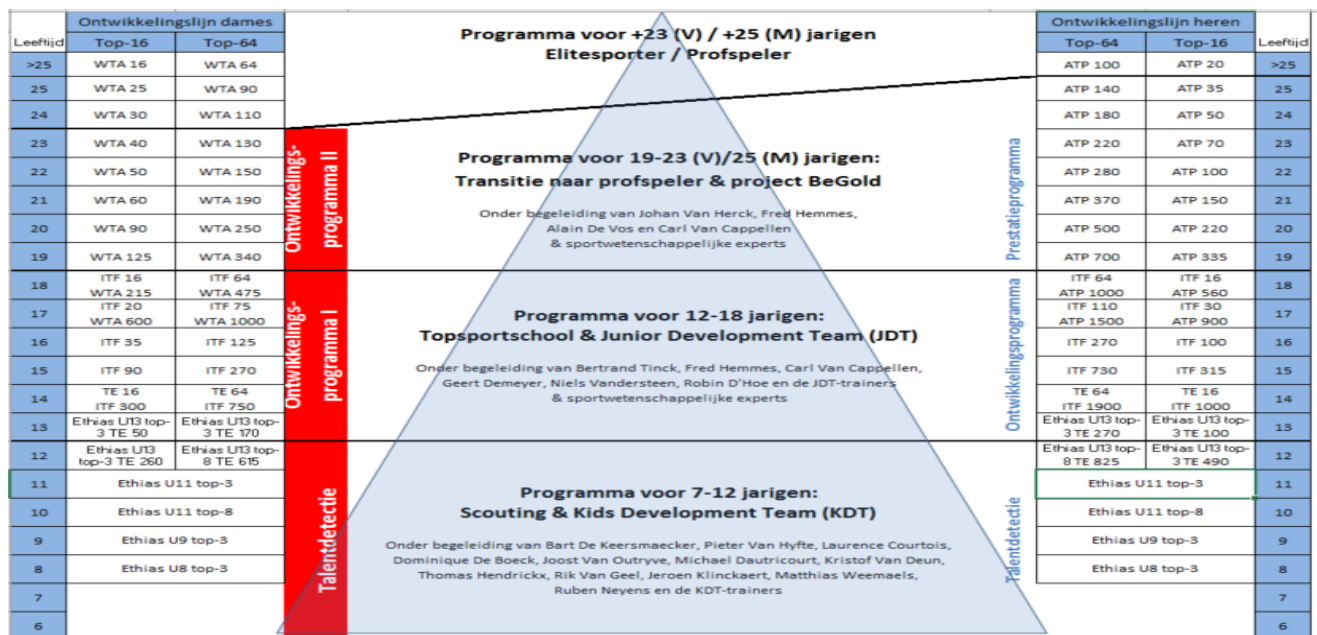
| Leeftijd | Ontwikkelingslijn dames Top-16 | Ontwikkelingslijn dames Top-64 |
|---|---|---|
| >25 | WTA 16 | WTA 64 |
| 25 | WTA 25 | WTA 90 |
| 24 | WTA 30 | WTA 110 |
| 23 | WTA 40 | WTA 130 |
| 22 | WTA 50 | WTA 150 |
| 21 | WTA 60 | WTA 190 |
| 20 | WTA 90 | WTA 250 |
| 19 | WTA 125 | WTA 340 |
| 18 | ITF 16 WTA 215 | ITF 64 WTA 475 |
| 17 | ITF 20 WTA 600 | ITF 75 WTA 1000 |
| 16 | ITF 35 | ITF 125 |
| 15 | ITF 90 | ITF 270 |
| 14 | TE 16 ITF 300 | TE 64 ITF 750 |
| 13 | Ethias U13 top-3 TE 50 | Ethias U13 top-3 TE 170 |
| 12 | Ethias U13 top-3 TE 260 | Ethias U13 top-8 TE 615 |
| 11 | Ethias U11 top-3 | |
| 10 | Ethias U11 top-8 | |
| 9 | Ethias U9 top-3 | |
| 8 | Ethias U8 top-3 | |
| 7 | | |
| 6 | | |

Ontwikkelingsprogramma II

Ontwikkelingsprogramma I

Talentdetectie

Programma voor +23 (V) / +25 (M) jarigen
Elitesporter / Profspeler

Programma voor 19-23 (V)/25 (M) jarigen:
Transitie naar profspeler & project BeGold

Onder begeleiding van Johan Van Herck, Fred Hemmes, Alain De Vos en Carl Van Cappellen & sportwetenschappelijke experts

Programma voor 12-18 jarigen:
Topsportschool & Junior Development Team (JDT)

Onder begeleiding van Bertrand Tinck, Fred Hemmes, Carl Van Cappellen, Geert Demeyer, Niels Vandersteen, Robin D'Hoe en de JDT-trainers & sportwetenschappelijke experts

Programma voor 7-12 jarigen:
Scouting & Kids Development Team (KDT)

Onder begeleiding van Bart De Keersmaecker, Pieter Van Hyfte, Laurence Courtois, Dominique De Boeck, Joost Van Outryve, Michael Dautricourt, Kristof Van Deun, Thomas Hendrickx, Rik Van Geel, Jeroen Klinckaert, Matthias Weemaels, Ruben Neyens en de KDT-trainers

Prestatieprogramma

Ontwikkelingsprogramma

Talentdetectie

| Ontwikkelingslijn heren Top-64 | Ontwikkelingslijn heren Top-16 | Leeftijd |
|---|---|---|
| ATP 100 | ATP 20 | >25 |
| ATP 140 | ATP 35 | 25 |
| ATP 180 | ATP 50 | 24 |
| ATP 220 | ATP 70 | 23 |
| ATP 280 | ATP 100 | 22 |
| ATP 370 | ATP 150 | 21 |
| ATP 500 | ATP 220 | 20 |
| ATP 700 | ATP 335 | 19 |
| ITF 64 ATP 1000 | ITF 16 ATP 560 | 18 |
| ITF 110 ATP 1500 | ITF 30 ATP 900 | 17 |
| ITF 270 | ITF 100 | 16 |
| ITF 730 | ITF 315 | 15 |
| TE 64 ITF 1900 | TE 16 ITF 1000 | 14 |
| Ethias U13 top-3 TE 270 | Ethias U13 top-3 TE 100 | 13 |
| Ethias U13 top-8 TE 825 | Ethias U13 top-3 TE 490 | 12 |
| Ethias U11 top-3 | | 11 |
| Ethias U11 top-8 | | 10 |
| Ethias U9 top-3 | | 9 |
| Ethias U8 top-3 | | 8 |
| | | 7 |
| | | 6 |